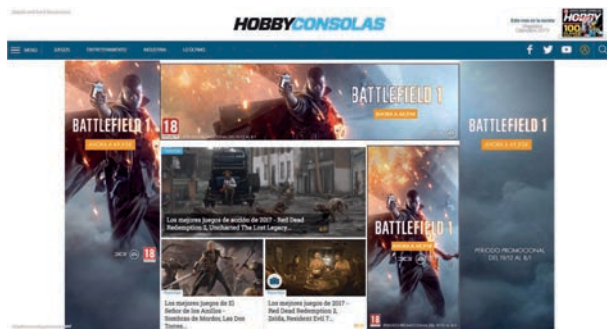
HOBBYCONSOLAS

MENU JUEGOS ENTRETENIMIENTO INDUSTRIA LO ÚLTIMO

BATTLEFIELD 1
AHORA A 49,99€

BATTLEFIELD 1
AHORA A 49,99€
18

BATTLEFIELD 1
AHORA A 49,99€

Los mejores juegos de acción de 2017 - Red Dead Redemption 2, Uncharted The Lost Legacy...

BATTLEFIELD 1
AHORA A 49,99€
18

Los mejores juegos de El Señor de los Anillos - Sombras de Mordor, Las Dos Torres...

Los mejores juegos de 2017 - Red Dead Redemption 2, Zelda, Resident Evil 7...

BATTLEFIELD 1
AHORA A 49,99€
PERIODO PROMOCIONAL DEL 19/12 AL 8/1

HOBBY 100